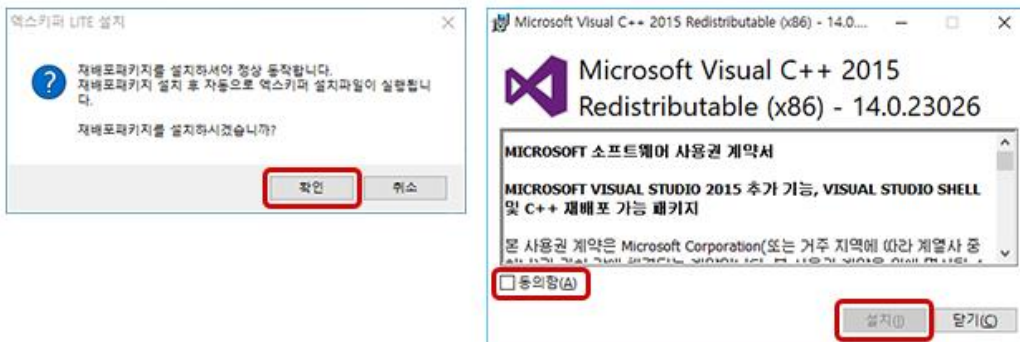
엑스키퍼 LITE 설치

재배포패키지를 설치하셔야 정상 동작합니다.
재배포패키지 설치 후 자동으로 엑스키퍼 설치파일이 실행됩니다.

재배포패키지를 설치하시겠습니까?

확인 취소

Microsoft Visual C++ 2015 Redistributable (x86) - 14.0....

Microsoft Visual C++ 2015 Redistributable (x86) - 14.0.23026

MICROSOFT 소프트웨어 사용권 계약서

MICROSOFT VISUAL STUDIO 2015 추가 기능, VISUAL STUDIO SHELL 및 C++ 재배포 가능 패키지

본 사용권 계약은 Microsoft Corporation(또는 거주 지역에 따라 계열사 중 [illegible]

동의함(A)

설치(I) 닫기(C)